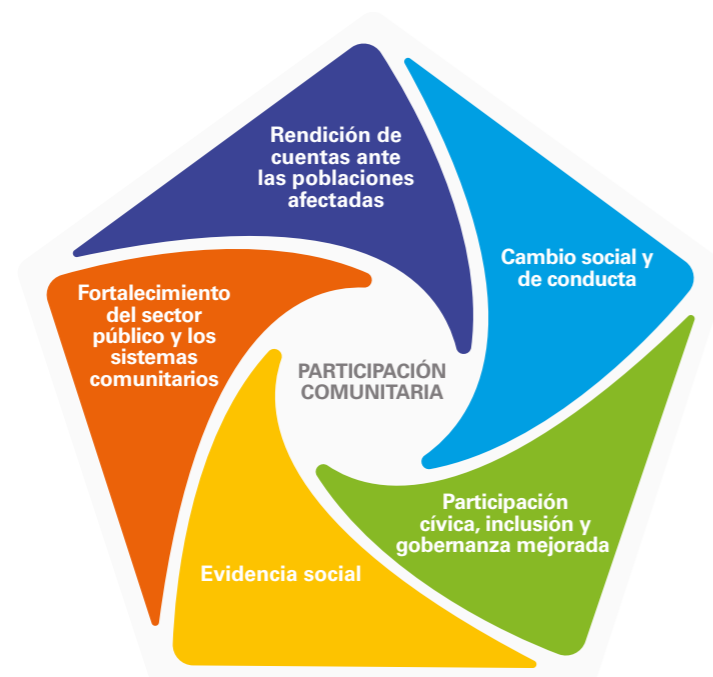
Rendición de cuentas ante las poblaciones afectadas

Cambio social y de conducta

Participación cívica, inclusión y gobernanza mejorada

Evidencia social

Fortalecimiento del sector público y los sistemas comunitarios

PARTICIPACIÓN COMUNITARIA